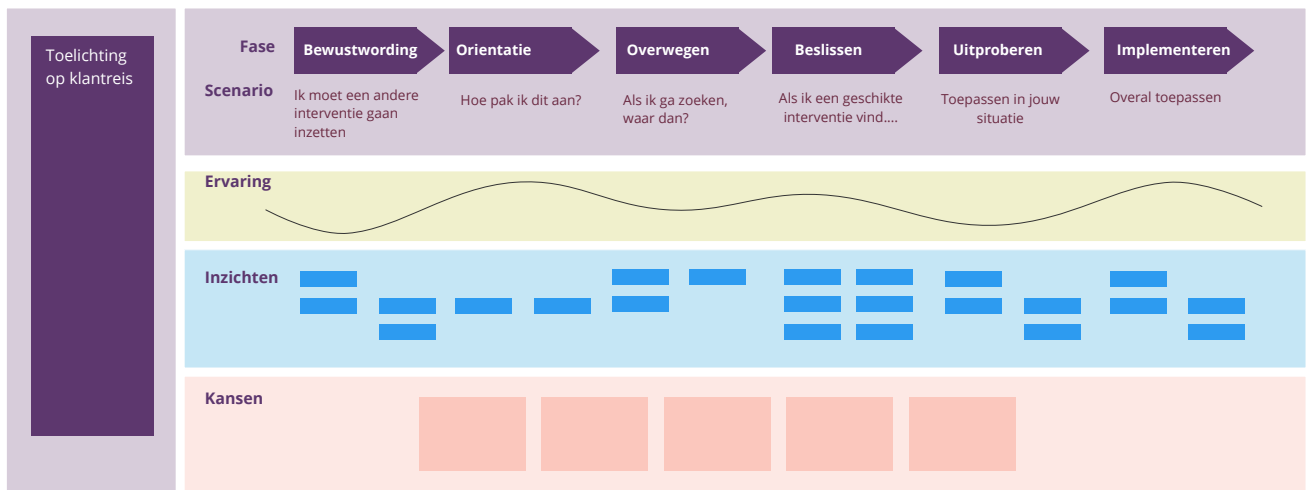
Toelichting op klantreis

Fase

Bewustwording

Orientatie

Overwegen

Beslissen

Uitproberen

Implementeren

Scenario

Ik moet een andere interventie gaan inzetten

Hoe pak ik dit aan?

Als ik ga zoeken, waar dan?

Als ik een geschikte interventie vind....

Toepassen in jouw situatie

Overal toepassen

Ervaring

Inzichten

Kansen